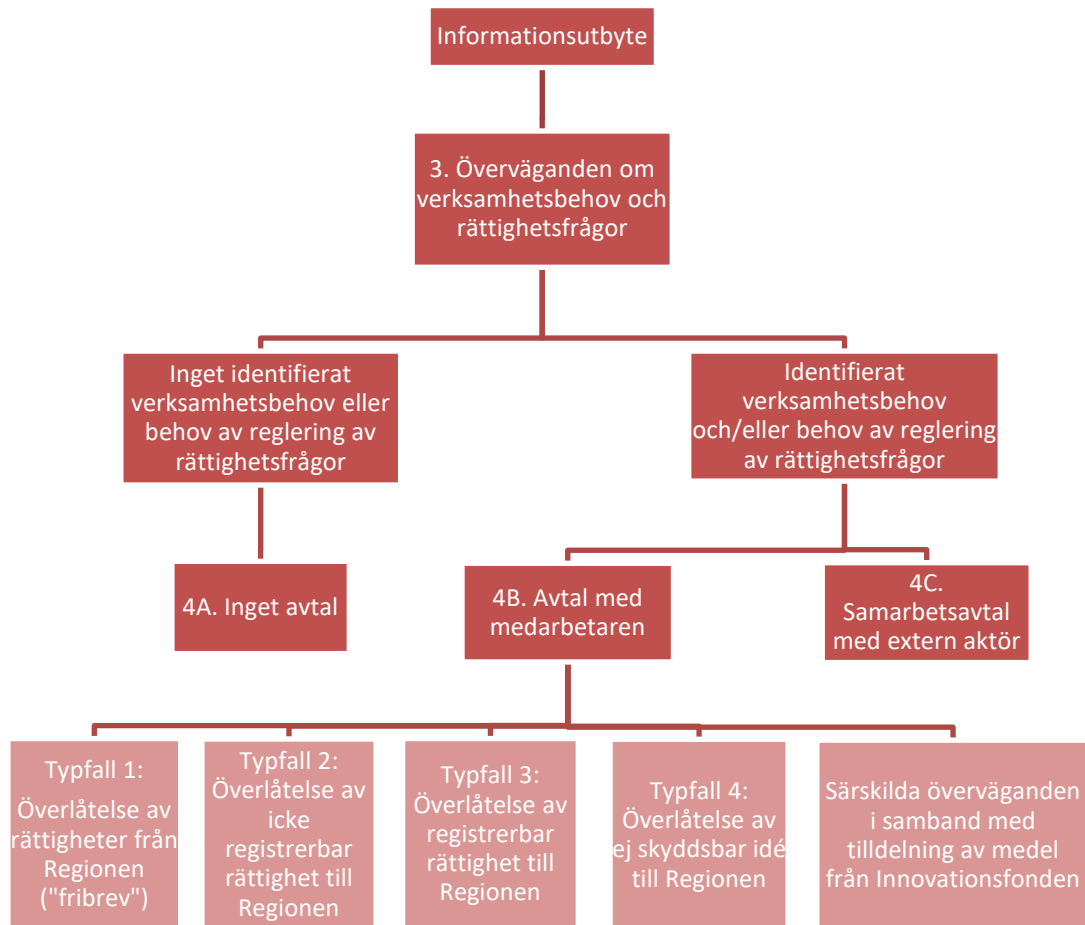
Informationsutbyte

3. Överväganden om verksamhetsbehov och rättighetsfrågor

Inget identifierat verksamhetsbehov eller behov av reglering av rättighetsfrågor

Identifierat verksamhetsbehov och/eller behov av reglering av rättighetsfrågor

4A. Inget avtal

4B. Avtal med medarbetaren

4C. Samarbetsavtal med extern aktör

Typfall 1: Överlåtelse av rättigheter från Regionen ("fribrev")

Typfall 2: Överlåtelse av icke registrerbar rättighet till Regionen

Typfall 3: Överlåtelse av registrerbar rättighet till Regionen

Typfall 4: Överlåtelse av ej skyddsbar idé till Regionen

Särskilda överväganden i samband med tilldelning av medel från Innovationsfonden